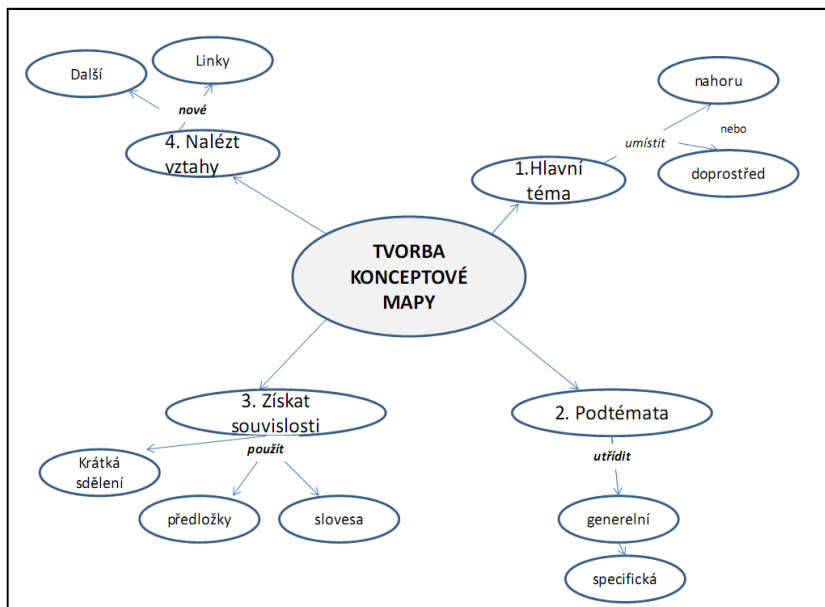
Další

Linky

nové

4. Nalézt vztahy

nahoru

nebo

umístit

1.Hlavní téma

doprostřed

TVORBA KONCEPTOVÉ MAPY

3. Získat souvislosti

2. Podtémata

Krátká sdělení

použít

utřídit

předložky

slovesa

generelní

specifická